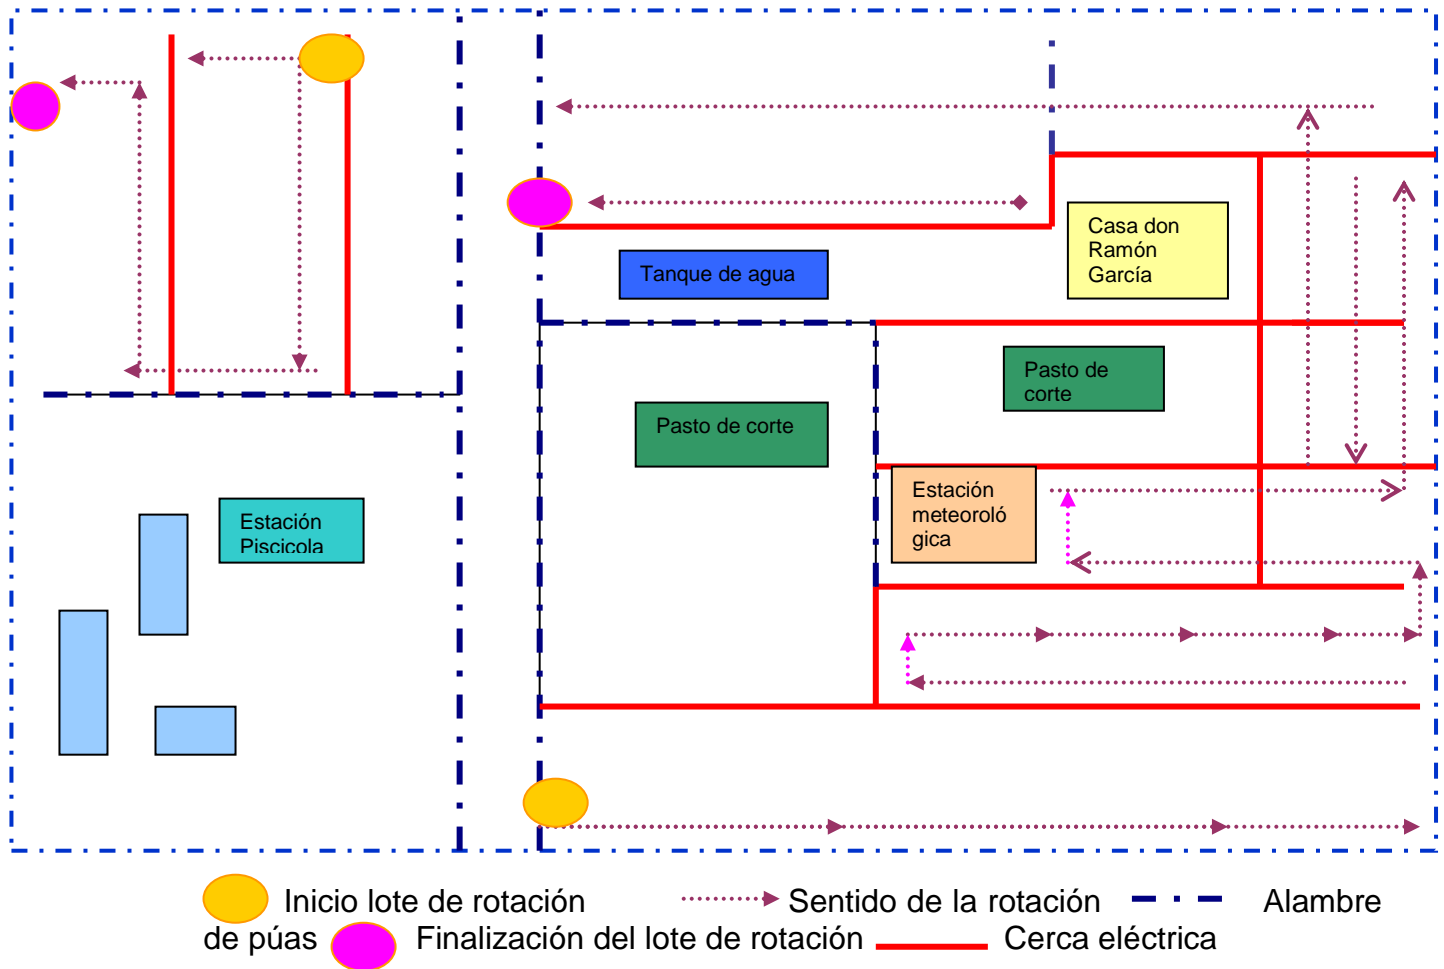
Tanque de agua

Casa don Ramón García

Pasto de corte

Pasto de corte

Estación meteoroló gica

Estación Piscicola

Inicio lote de rotación Sentido de la rotación Alambre de púas Finalización del lote de rotación Cerca eléctrica